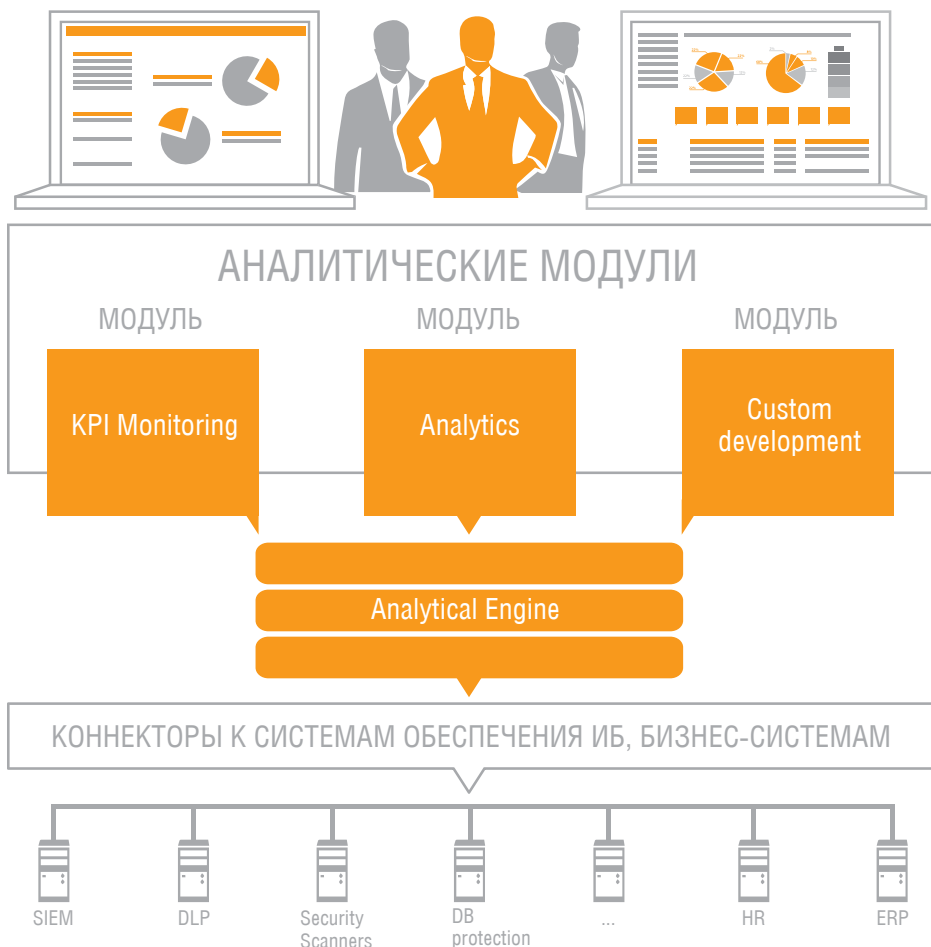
АНАЛИТИЧЕСКИЕ МОДУЛИ

МОДУЛЬ

МОДУЛЬ

МОДУЛЬ

KPI Monitoring

Analytics

Custom development

Analytical Engine

КОННЕКТОРЫ К СИСТЕМАМ ОБЕСПЕЧЕНИЯ ИБ, БИЗНЕС-СИСТЕМАМ

SIEM

DLP

Security Scanners

DB protection

...

HR

ERP